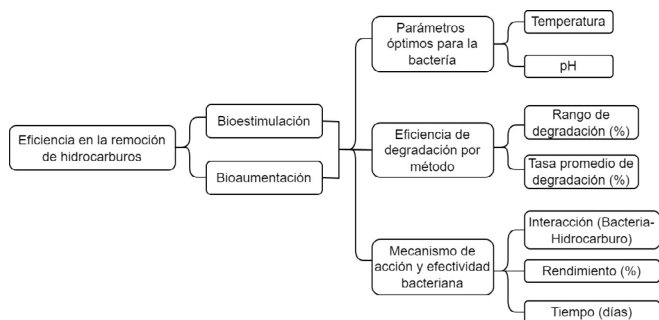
Eficiencia en la remoción de hidrocarburos

Bioestimulación

Bioaumentación

Parámetros óptimos para la bacteria

Temperatura

pH

Eficiencia de degradación por método

Rango de degradación (%)

Tasa promedio de degradación (%)

Mecanismo de acción y efectividad bacteriana

Interacción (Bacteria-Hidrocarburo)

Rendimiento (%)

Tiempo (días)